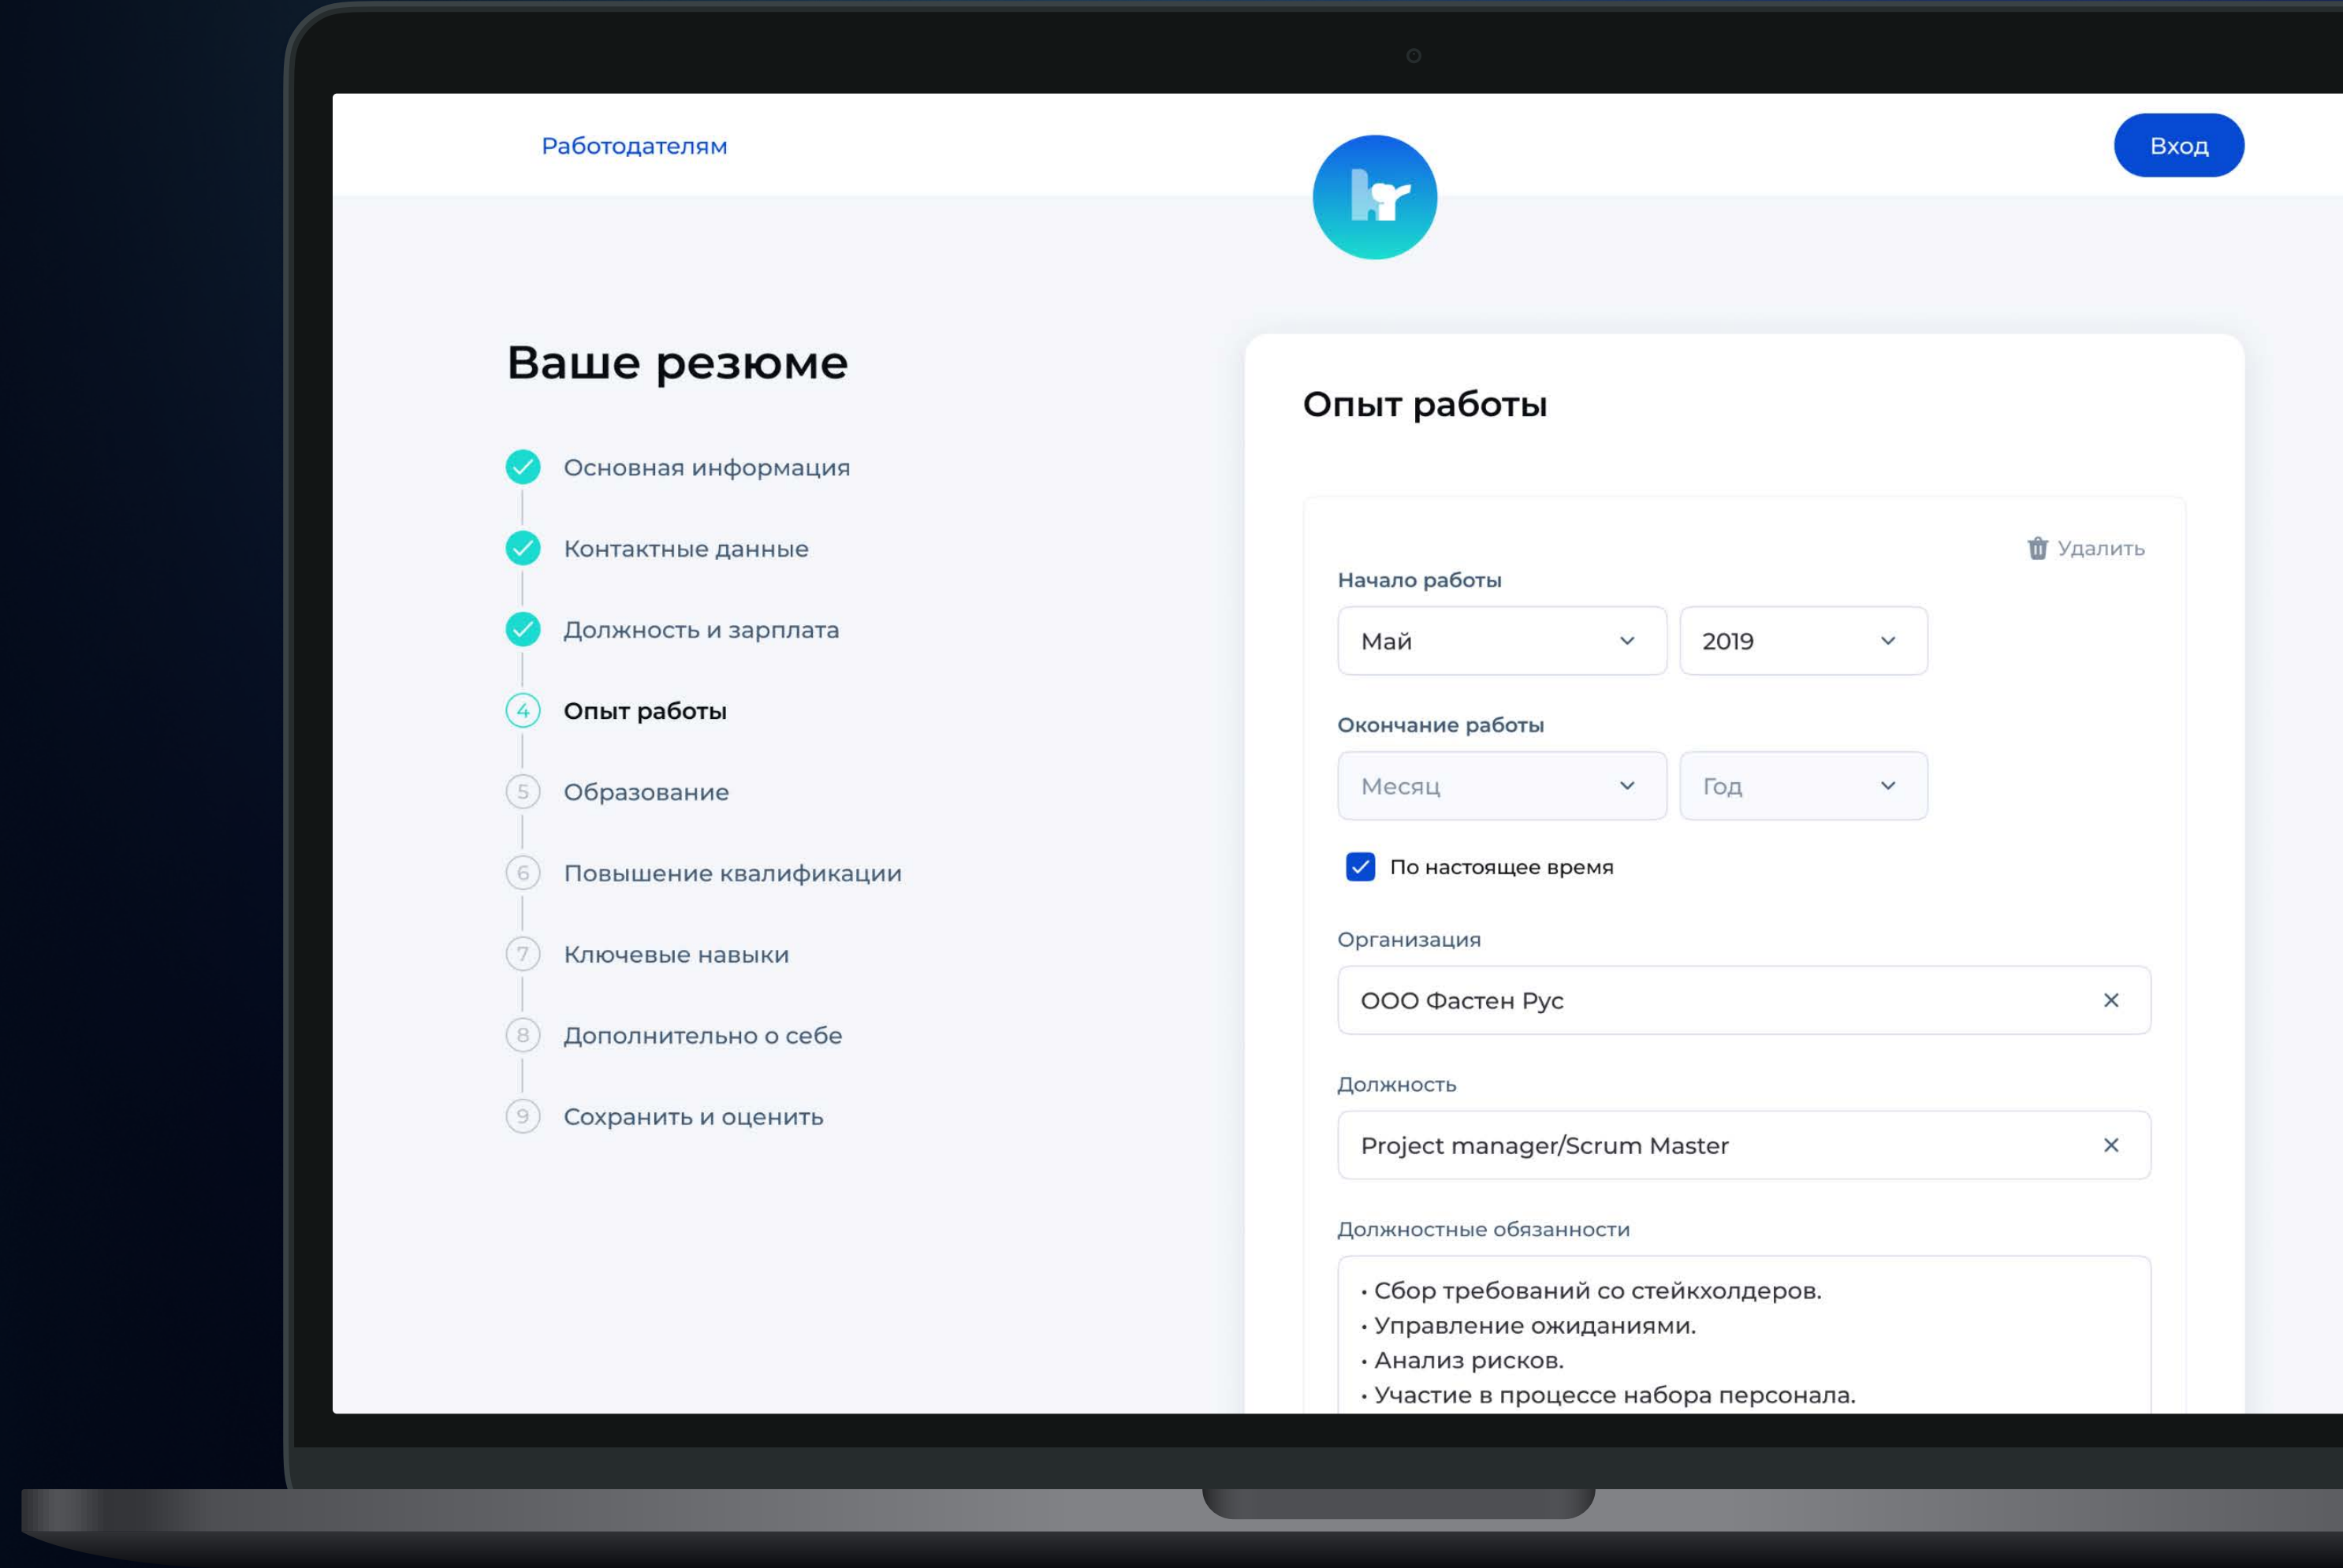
Работодателям

Вход

Ваше резюме

Основная информация

Контактные данные

Должность и зарплата

4 Опыт работы

5 Образование

6 Повышение квалификации

7 Ключевые навыки

8 Дополнительно о себе

9 Сохранить и оценить

Опыт работы

Удалить

Начало работы

Май

2019

Окончание работы

Месяц

Год

По настоящее время

Организация

ООО Фастен Рус

Должность

Project manager/Scrum Master

Должностные обязанности

• Сбор требований со стейкхолдеров.
• Управление ожиданиями.
• Анализ рисков.
• Участие в процессе набора персонала.